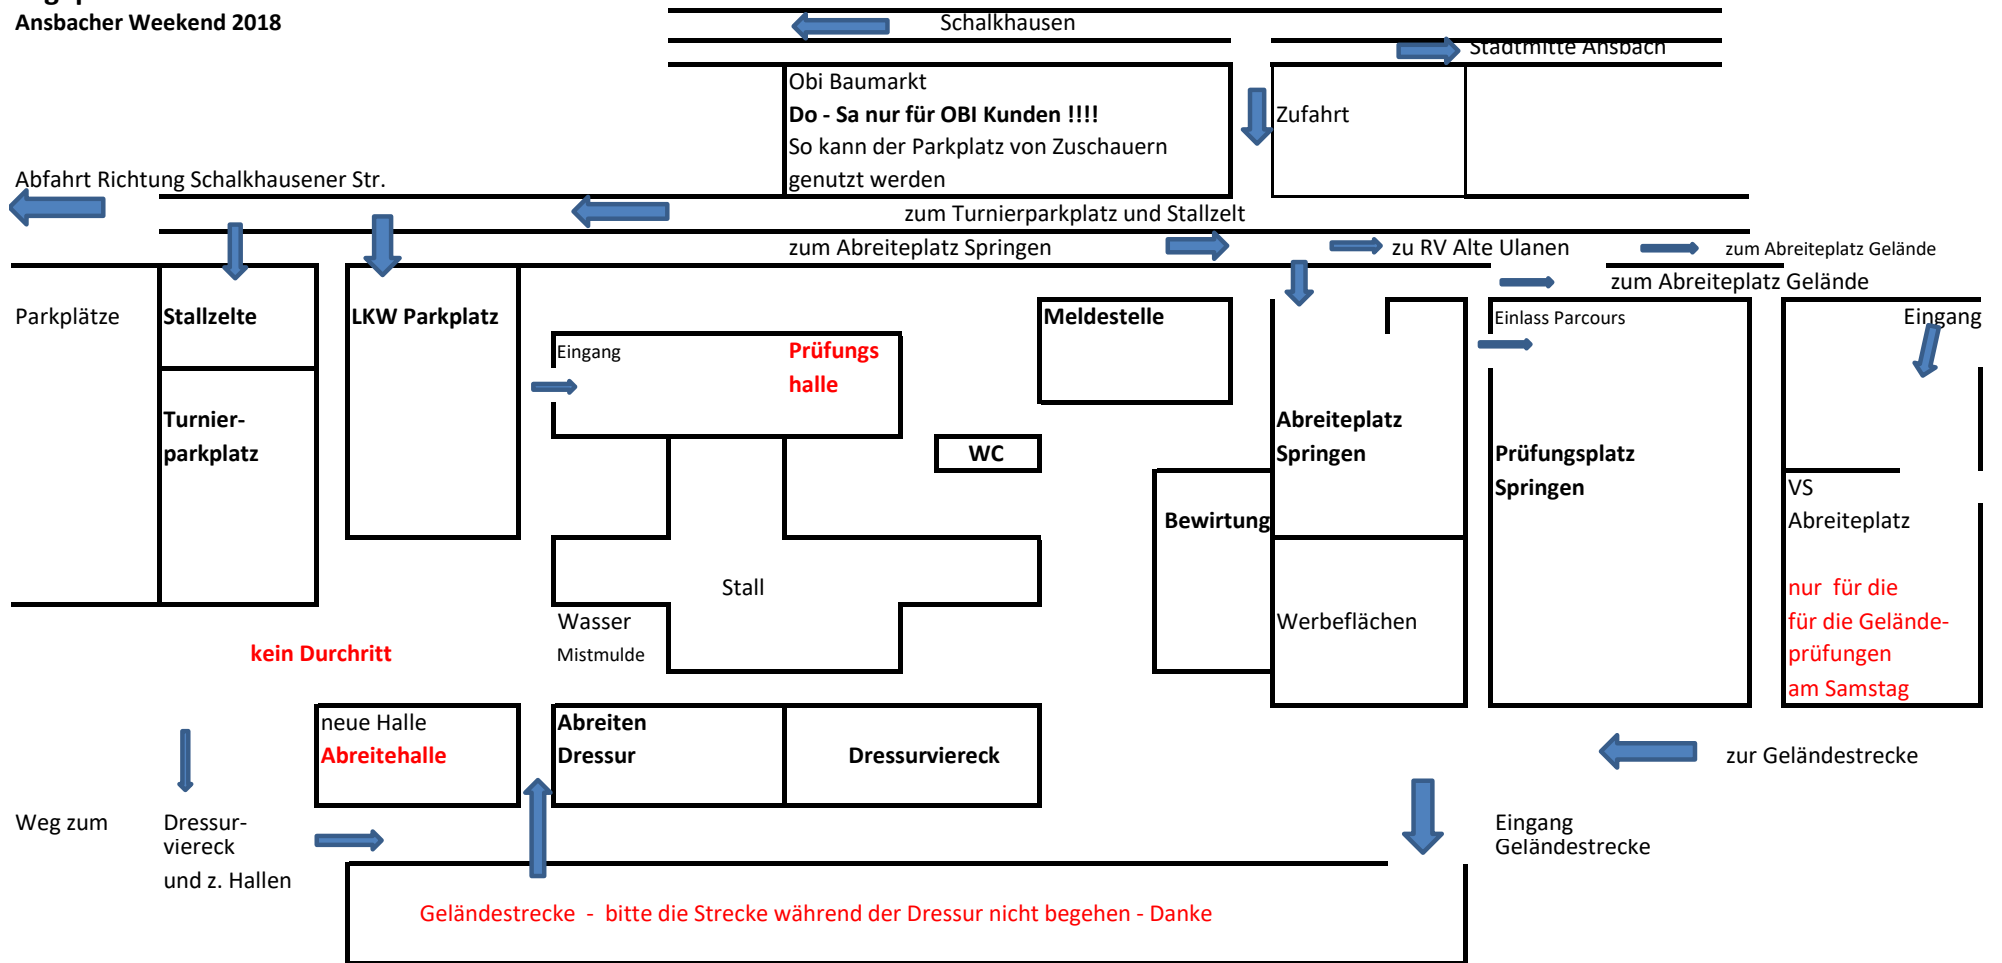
Ansbacher Weekend 2018

Schalkhausen

Stadtmitte Ansbach

Obi Baumarkt
**Do - Sa nur für OBI Kunden !!!!**
So kann der Parkplatz von Zuschauern genutzt werden

Zufahrt

Abfahrt Richtung Schalkhausener Str.

zum Turnierparkplatz und Stallzelt

zum Abreiteplatz Springen

zu RV Alte Ulanen

zum Abreiteplatz Gelände

zum Abreiteplatz Gelände

Parkplätze

**Stallzelte**

**LKW Parkplatz**

**Meldestelle**

Einlass Parcours

Eingang

Eingang

Prüfungs halle

**Turnier-parkplatz**

**WC**

**Abreiteplatz Springen**

**Prüfungsplatz Springen**

VS Abreiteplatz

**Bewirtung**

Stall

Wasser

Mistmulde

Werbeflächen

nur für die für die Geländeprüfungen am Samstag

kein Durchritt

neue Halle
Abreitehalle

**Abreiten Dressur**

**Dressurviereck**

zur Geländestrecke

Weg zum

Dressur-viereck
und z. Hallen

Eingang Geländestrecke

Geländestrecke - bitte die Strecke während der Dressur nicht begehen - Danke